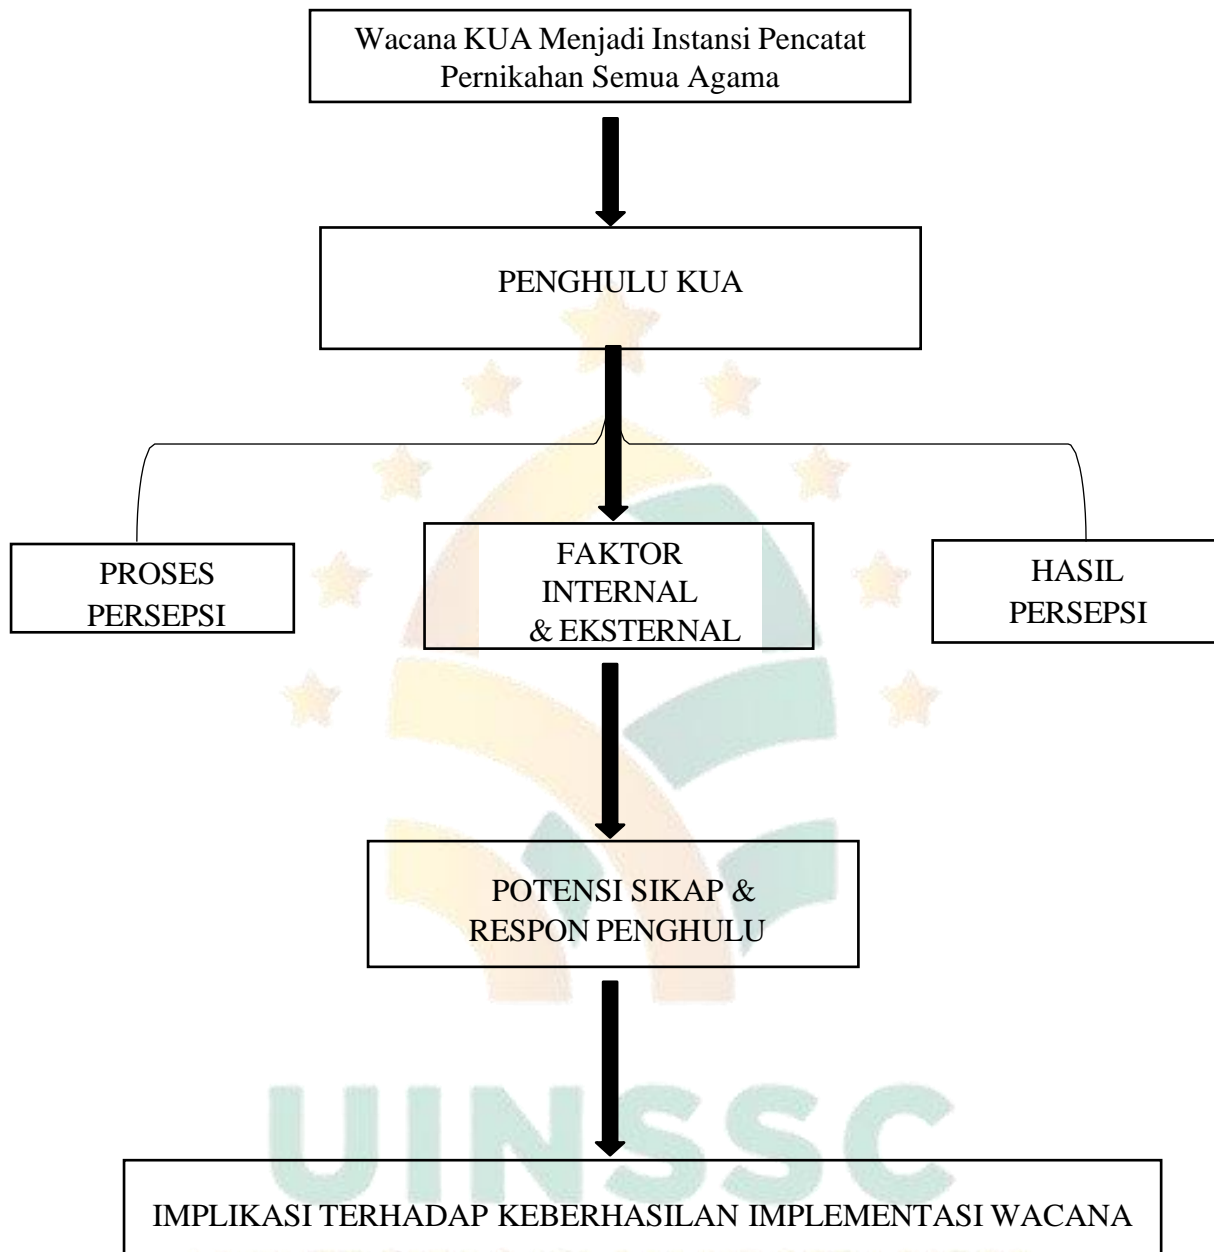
Wacana KUA Menjadi Instansi Pencatat Pernikahan Semua Agama

PENGHULU KUA

PROSES PERSEPSI

FAKTOR INTERNAL & EKSTERNAL

HASIL PERSEPSI

POTENSI SIKAP & RESPON PENGHULU

UINSSC

IMPLIKASI TERHADAP KEBERHASILAN IMPLEMENTASI WACANA